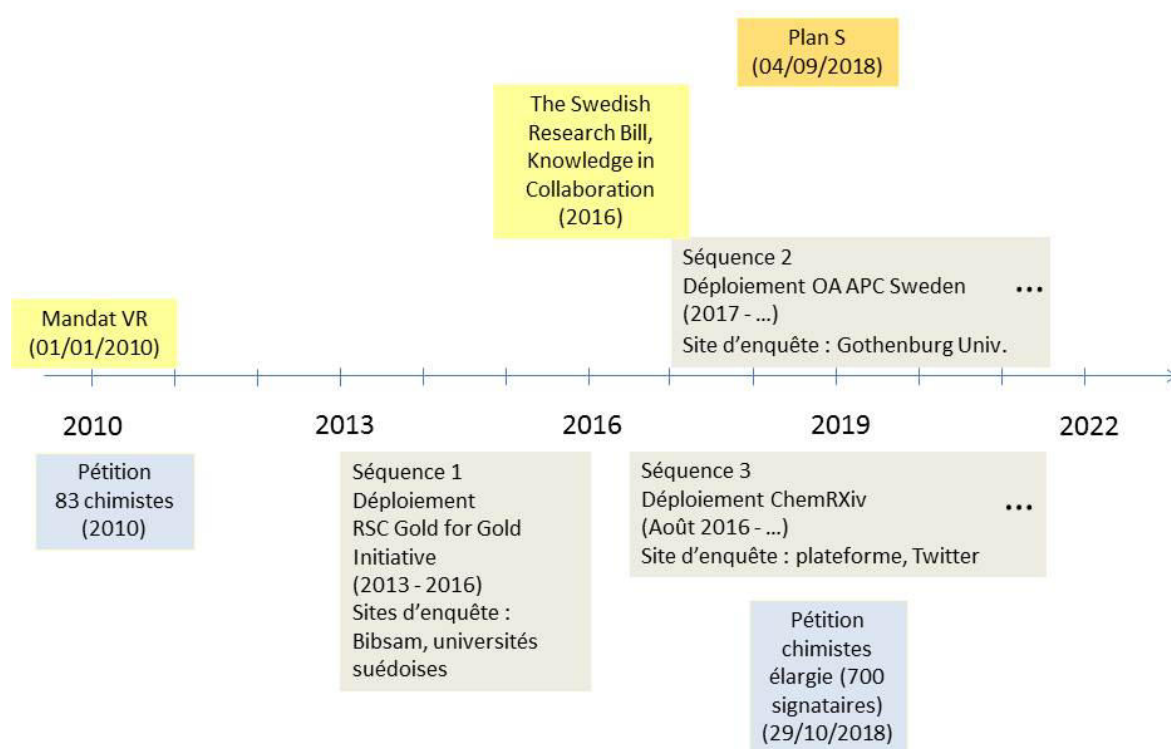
Plan S
(04/09/2018)

The Swedish Research Bill, Knowledge in Collaboration
(2016)

Séquence 2
Déploiement OA APC Sweden
(2017 - …)
Site d'enquête : Gothenburg Univ.

…

Mandat VR
(01/01/2010)

2010

2013

2016

2019

2022

Pétition
83 chimistes
(2010)

Séquence 1
Déploiement
RSC Gold for Gold Initiative
(2013 - 2016)
Sites d'enquête :
Bibsam, universités suédoises

Séquence 3
Déploiement ChemRXiv
(Août 2016 - …)
Site d'enquête : plateforme, Twitter

…

Pétition chimistes élargie (700 signataires)
(29/10/2018)